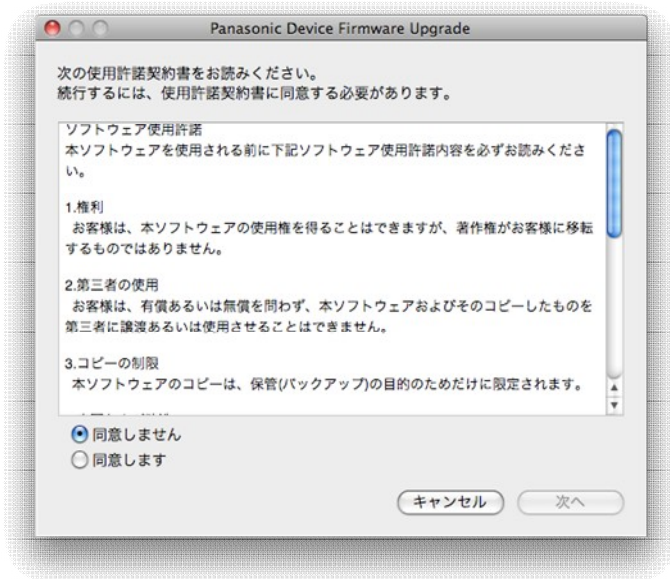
Panasonic Device Firmware Upgrade

次の使用許諾契約書をお読みください。
続行するには、使用許諾契約書に同意する必要があります。

ソフトウェア使用許諾
本ソフトウェアを使用される前に下記ソフトウェア使用許諾内容を必ずお読みください。

1.権利
お客様は、本ソフトウェアの使用権を得ることはできますが、著作権がお客様に移転するものではありません。

2.第三者の使用
お客様は、有償あるいは無償を問わず、本ソフトウェアおよびそのコピーしたものを第三者に譲渡あるいは使用させることはできません。

3.コピーの制限
本ソフトウェアのコピーは、保管(バックアップ)の目的のためだけに限定されます。

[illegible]

同意しません
同意します

キャンセル
次へ